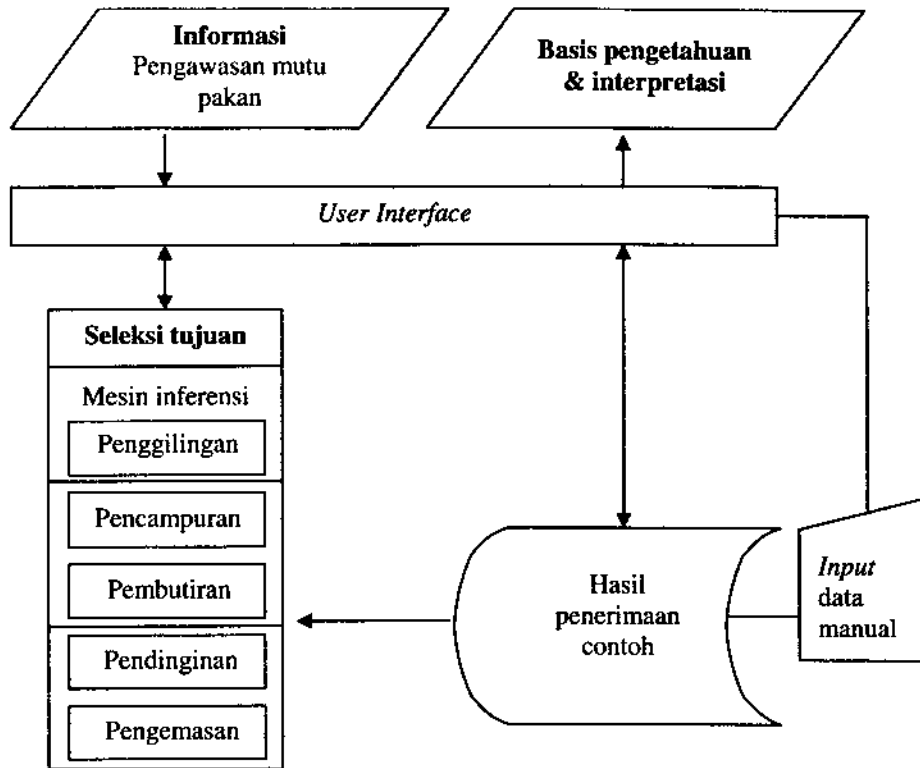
Informasi
Pengawasan mutu pakan

Basis pengetahuan & interpretasi

User Interface

Seleksi tujuan

Mesin inferensi

Penggilingan

Pencampuran

Pembutiran

Pendinginan

Pengemasan

Hasil penerimaan contoh

Input data manual